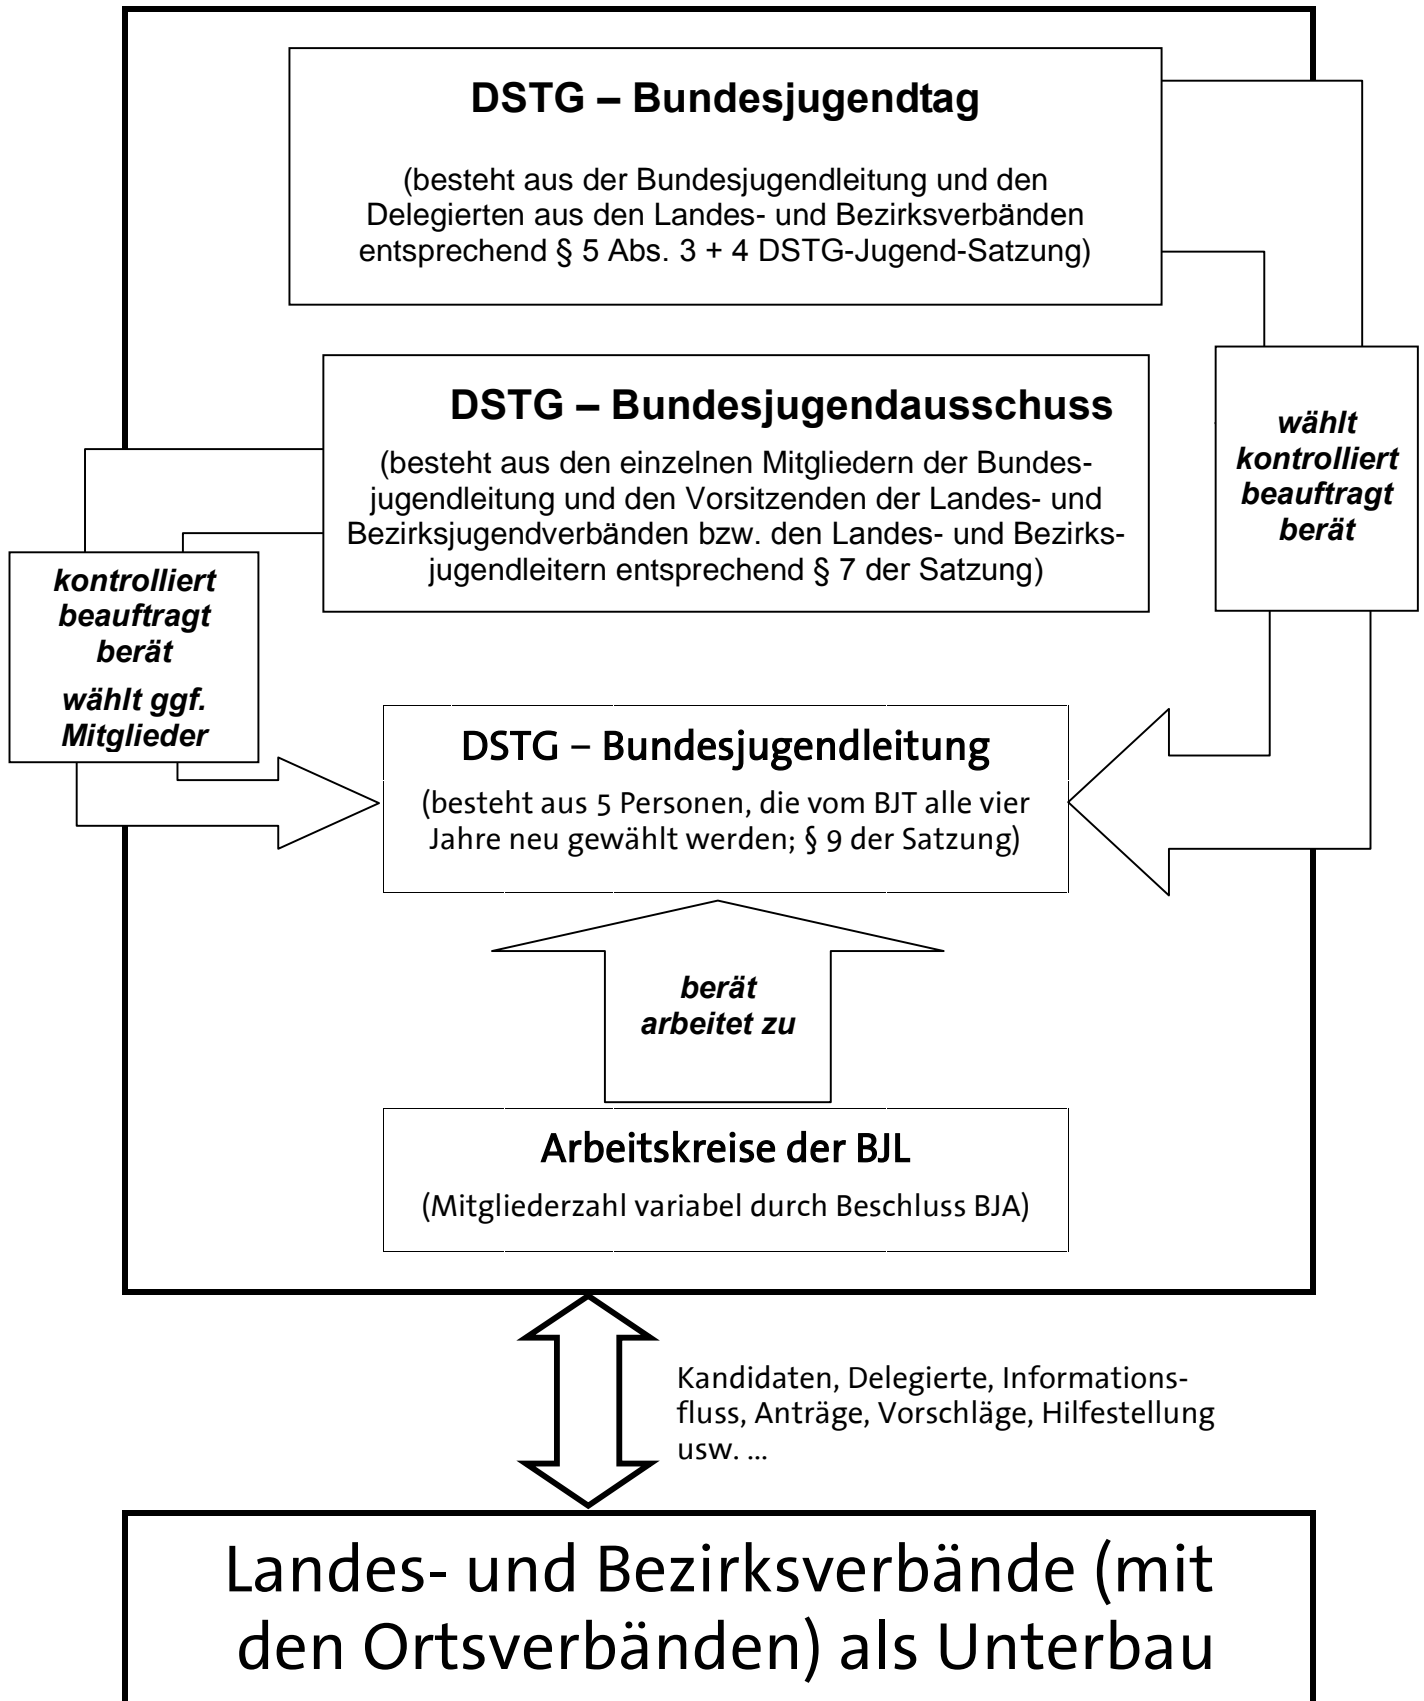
DSTG – Bundesjugendtag

(besteht aus der Bundesjugendleitung und den Delegierten aus den Landes- und Bezirksverbänden entsprechend § 5 Abs. 3 + 4 DSTG-Jugend-Satzung)

DSTG – Bundesjugendausschuss

(besteht aus den einzelnen Mitgliedern der Bundesjugendleitung und den Vorsitzenden der Landes- und Bezirksjugendverbänden bzw. den Landes- und Bezirksjugendleitern entsprechend § 7 der Satzung)

wählt kontrolliert beauftragt berät

kontrolliert beauftragt berät

wählt ggf. Mitglieder

DSTG – Bundesjugendleitung

(besteht aus 5 Personen, die vom BJT alle vier Jahre neu gewählt werden; § 9 der Satzung)

berät arbeitet zu

Arbeitskreise der BJL

(Mitgliederzahl variabel durch Beschluss BJA)

Kandidaten, Delegierte, Informationsfluss, Anträge, Vorschläge, Hilfestellung usw. ...

Landes- und Bezirksverbände (mit den Ortsverbänden) als Unterbau